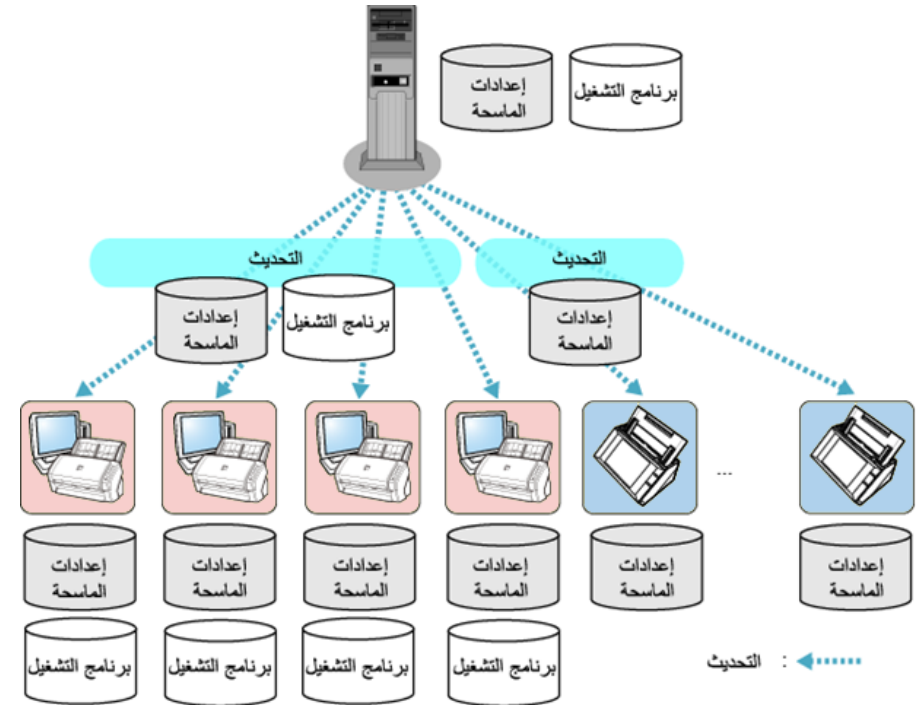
إعدادات الماسحة

برنامج التشغيل

التحديث

التحديث

إعدادات الماسحة

برنامج التشغيل

إعدادات الماسحة

...

إعدادات الماسحة

إعدادات الماسحة

إعدادات الماسحة

إعدادات الماسحة

إعدادات الماسحة

إعدادات الماسحة

برنامج التشغيل

برنامج التشغيل

برنامج التشغيل

برنامج التشغيل

: التحديث